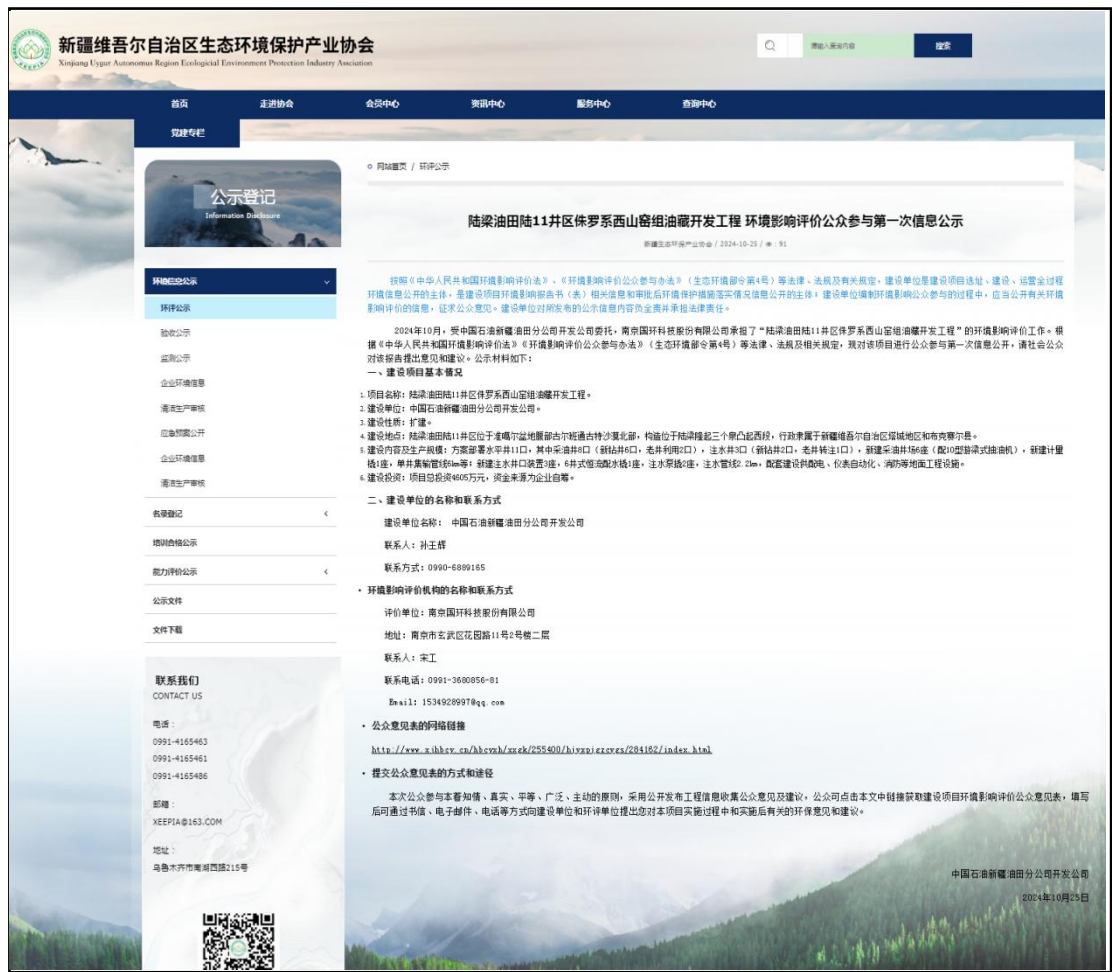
新疆维吾尔自治区生态环境保护产业协会
Xinjiang Uygur Autonomus Region Ecological Environment Protection Industry Association

请输入搜索内容
搜索

首页
走进协会
会员中心
资讯中心
服务中心
查询中心
党建专栏

公示登记
Information Disclosure

环境信息公示
环评公示
验收公示
监测公示
企业环境信息
清洁生产审核
应急预案公开
企业环境信息
清洁生产审核
名录登记
培训合格公示
能力评价公示
公示文件
文件下载

联系我们
CONTACT US
电话：
0991-4165463
0991-4165461
0991-4165486
邮箱：
XEEPIA@163.COM
地址：
乌鲁木齐市南湖西路215号

网站首页 / 环评公示

陆梁油田陆11井区侏罗系西山窑组油藏开发工程 环境影响评价公众参与第一次信息公示

新疆生态环保产业协会 / 2024-10-25 / 91

按照《中华人民共和国环境影响评价法》、《环境影响评价公众参与办法》（生态环境部令第4号）等法律、法规及有关规定，建设单位是建设项目选址、建设、运营全过程环境信息公开的主体，是建设项目环境影响报告书（表）相关信息和审批后环境保护措施落实情况信息公开的主体，建设单位编制环境影响公众参与的过程中，应当公开有关环境影响评价的信息，征求公众意见。建设单位对所发布的公示信息内容负全责并承担法律责任。

2024年10月，受中国石油新疆油田分公司开发公司委托，南京国环科技股份有限公司承担了"陆梁油田陆11井区侏罗系西山窑组油藏开发工程"的环境影响评价工作。根据《中华人民共和国环境影响评价法》《环境影响评价公众参与办法》（生态环境部令第4号）等法律、法规及有关规定，现对该项目进行公众参与第一次信息公开，请社会公众对该报告提出意见和建议。公示材料如下：
一、建设项目基本情况
1.项目名称：陆梁油田陆11井区侏罗系西山窑组油藏开发工程。
2.建设单位：中国石油新疆油田分公司开发公司。
3.建设性质：扩建。
4.建设地点：陆梁油田陆11井区位于准噶尔盆地腹部古尔班通古特沙漠北部，构造位于陆梁隆起三个泉凸起西段，行政隶属于新疆维吾尔自治区塔城地区和布克赛尔县。
5.建设内容及生产规模：方案部署水平井11口，其中采油井8口（新钻井6口，老井利用2口），注水井3口（新钻井2口，老井转注1口），新建采油井场6座（配10型游梁式抽油机），新建计量橇1座，单井集输管线6km等；新建注水井口装置3座，6井式恒流配水橇1座，注水泵橇2座，注水管线2.2km，配套建设供配电、仪表自动化、消防等地面工程设施。
6.建设投资：项目总投资4605万元，资金来源为企业自筹。
二、建设单位的名称和联系方式
建设单位名称： 中国石油新疆油田分公司开发公司
联系人：孙王辉
联系方式：0990-6889165
• 环境影响评价机构的名称和联系方式
评价单位：南京国环科技股份有限公司
地址：南京市玄武区花园路11号2号楼二层
联系人：宋工
联系电话：0991-3680856-81
Email: 1534928997@qq.com
• 公众意见表的网络链接
http://www.xjhbcy.cn/hbcyzh/xxgk/255400/hjyxpjgzcygs/284162/index.html
• 提交公众意见表的方式和途径
本次公众参与本着知情、真实、平等、广泛、主动的原则，采用公开发布工程信息收集公众意见及建议，公众可点击本文中链接获取建设项目环境影响评价公众意见表，填写后可通过书信、电子邮件、电话等方式向建设单位和环评单位提出您对本项目实施过程中和实施后有关的环保意见和建议。

中国石油新疆油田分公司开发公司
2024年10月25日